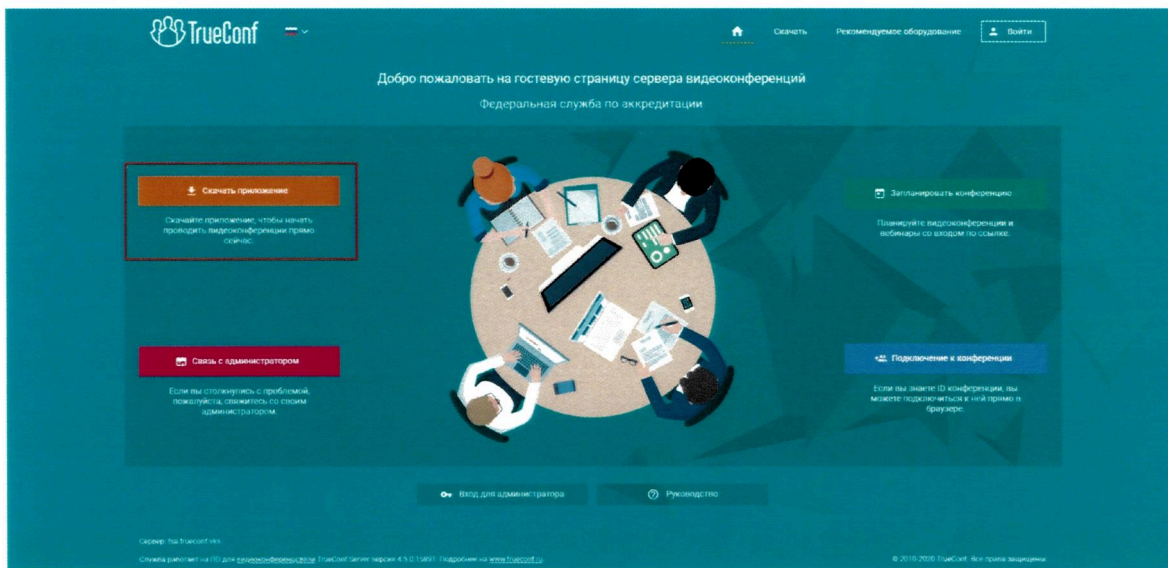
TrueConf

Скачать

Рекомендуемое оборудование

Войти

Добро пожаловать на гостевую страницу сервера видеоконференций

Федеральная служба по аккредитации

Скачать приложение

Скачайте приложение, чтобы начать проводить видеоконференции прямо сейчас.

Запланировать конференцию

Планируйте видеоконференции и вебинары со входом по ссылке.

Связь с администратором

Если вы столкнулись с проблемой, пожалуйста, свяжитесь со своим администратором.

Подключение к конференции

Если вы знаете ID конференции, вы можете подключиться к ней прямо в браузере.

Вход для администратора

Руководство

Сервер: fsa.trueconf.vks

Служба работает на ПО для видеоконференцсвязи TrueConf Server версия 4.5.0.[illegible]. Подробнее на www.trueconf.ru

© 2010-2020 TrueConf. Все права защищены.